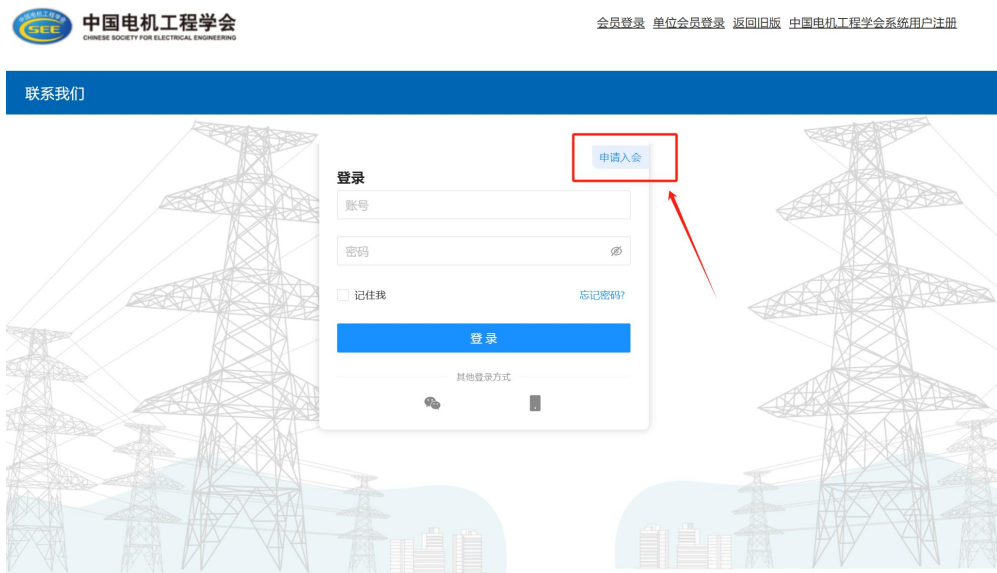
中国电机工程学会
SEE
CHINESE SOCIETY FOR ELECTRICAL ENGINEERING

会员登录 单位会员登录 返回旧版 中国电机工程学会系统用户注册

联系我们

申请入会

登录

账号

密码

记住我

忘记密码?

登 录

其他登录方式